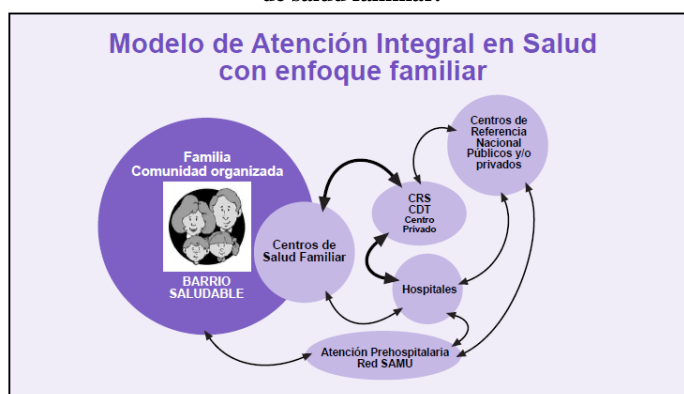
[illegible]

Modelo de Atención Integral en Salud con enfoque familiar

Familia
Comunidad organizada

BARRIO SALUDABLE

Centros de Salud Familiar

CRS
CDT
Centro Privado

Centros de Referencia Nacional Públicos y/o privados

Hospitales

Atención Prehospitalaria
Red SAMU